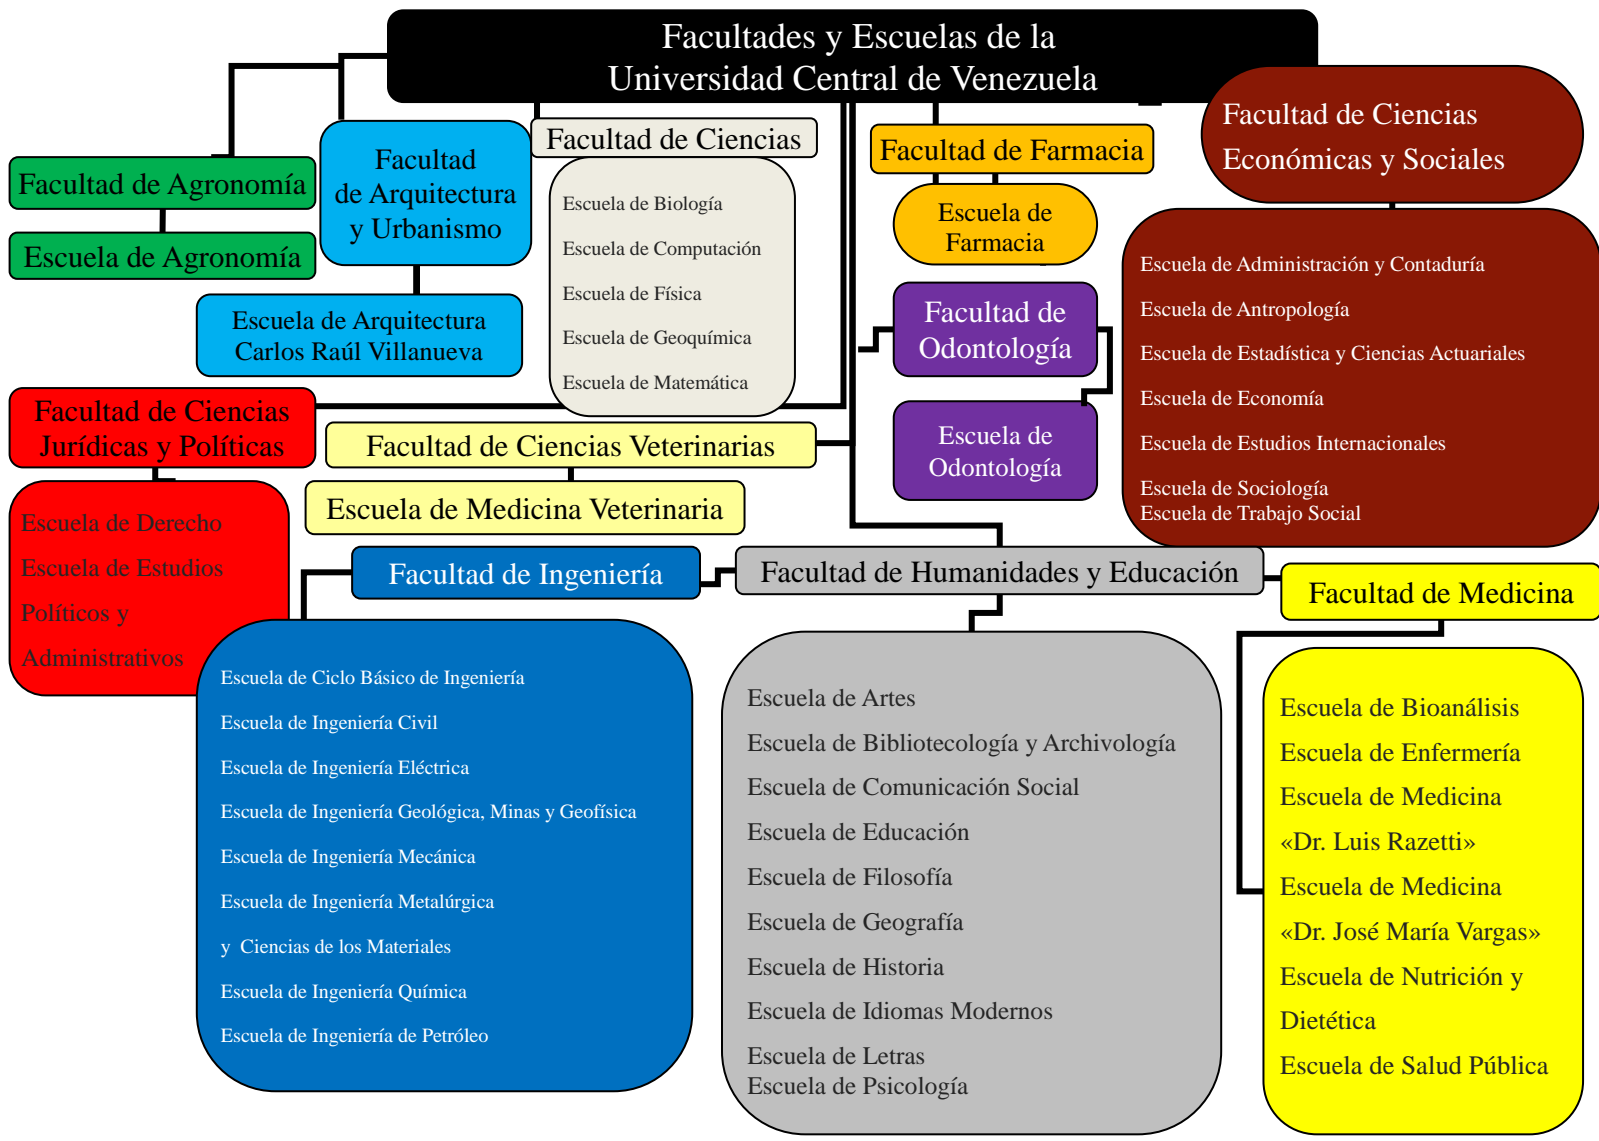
Facultades y Escuelas de la Universidad Central de Venezuela

Facultad de Agronomía

Escuela de Agronomía

Facultad de Arquitectura y Urbanismo

Escuela de Arquitectura Carlos Raúl Villanueva

Facultad de Ciencias

Escuela de Biología
Escuela de Computación
Escuela de Física
Escuela de Geoquímica
Escuela de Matemática

Facultad de Farmacia

Escuela de Farmacia

Facultad de Ciencias Económicas y Sociales

Escuela de Administración y Contaduría
Escuela de Antropología
Escuela de Estadística y Ciencias Actuariales
Escuela de Economía
Escuela de Estudios Internacionales
Escuela de Sociología
Escuela de Trabajo Social

Facultad de Odontología

Escuela de Odontología

Facultad de Ciencias Jurídicas y Políticas

Escuela de Derecho
Escuela de Estudios Políticos y Administrativos

Facultad de Ciencias Veterinarias

Escuela de Medicina Veterinaria

Facultad de Ingeniería

Escuela de Ciclo Básico de Ingeniería
Escuela de Ingeniería Civil
Escuela de Ingeniería Eléctrica
Escuela de Ingeniería Geológica, Minas y Geofísica
Escuela de Ingeniería Mecánica
Escuela de Ingeniería Metalúrgica
y Ciencias de los Materiales
Escuela de Ingeniería Química
Escuela de Ingeniería de Petróleo

Facultad de Humanidades y Educación

Escuela de Artes
Escuela de Bibliotecología y Archivología
Escuela de Comunicación Social
Escuela de Educación
Escuela de Filosofía
Escuela de Geografía
Escuela de Historia
Escuela de Idiomas Modernos
Escuela de Letras
Escuela de Psicología

Facultad de Medicina

Escuela de Bioanálisis
Escuela de Enfermería
Escuela de Medicina «Dr. Luis Razetti»
Escuela de Medicina «Dr. José María Vargas»
Escuela de Nutrición y Dietética
Escuela de Salud Pública